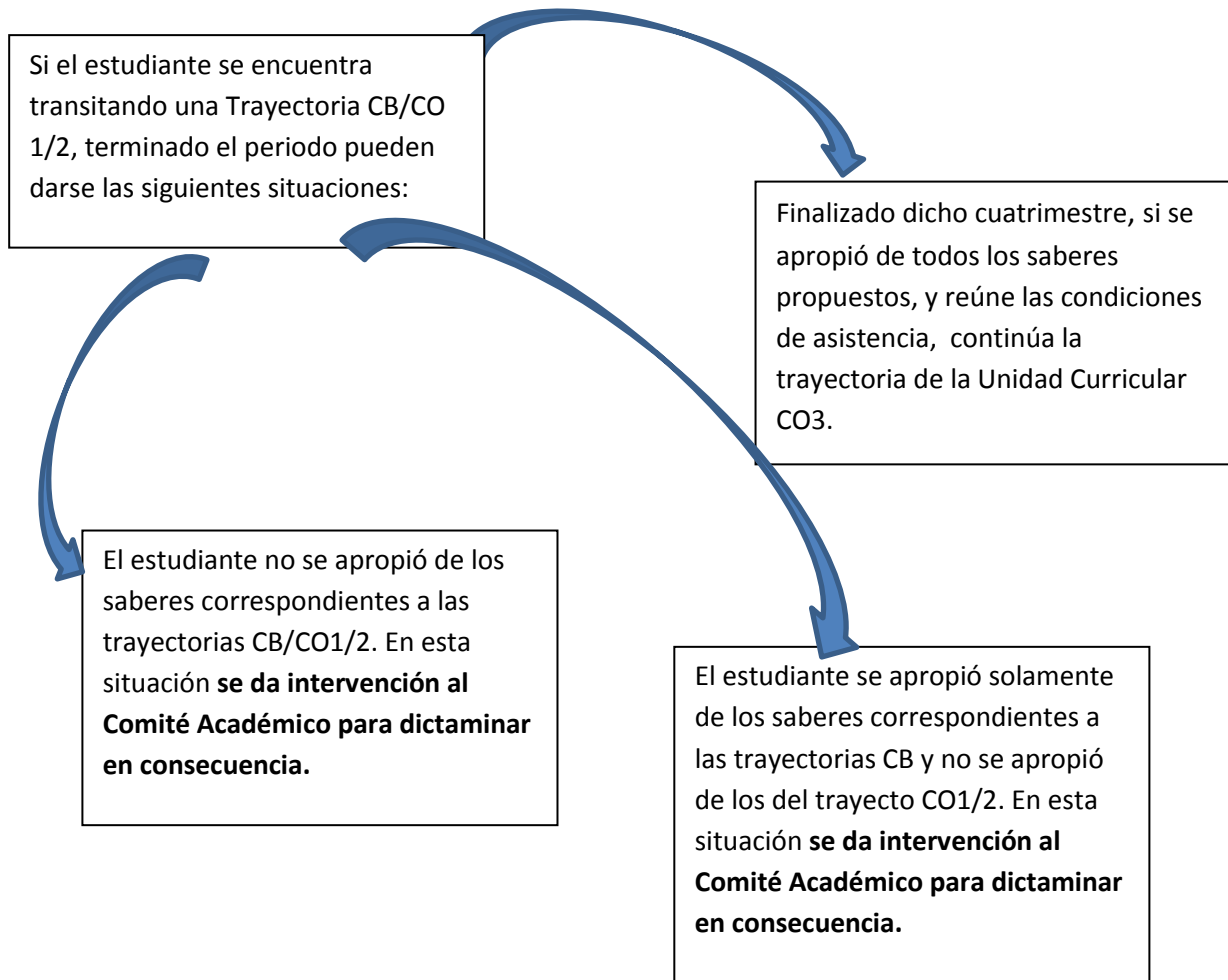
Si el estudiante se encuentra transitando una Trayectoria CB/CO 1/2, terminado el periodo pueden darse las siguientes situaciones:

Finalizado dicho cuatrimestre, si se apropió de todos los saberes propuestos, y reúne las condiciones de asistencia, continúa la trayectoria de la Unidad Curricular CO3.

El estudiante no se apropió de los saberes correspondientes a las trayectorias CB/CO1/2. En esta situación **se da intervención al Comité Académico para dictaminar en consecuencia.**

El estudiante se apropió solamente de los saberes correspondientes a las trayectorias CB y no se apropió de los del trayecto CO1/2. En esta situación **se da intervención al Comité Académico para dictaminar en consecuencia.**